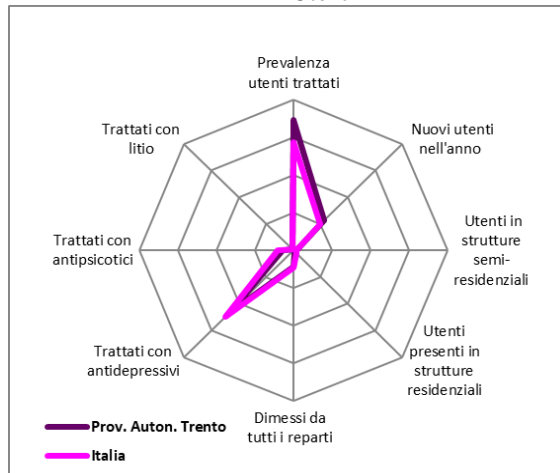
Prevalenza utenti trattati

Nuovi utenti nell'anno

Utenti in strutture semi-residenziali

Utenti presenti in strutture residenziali

Dimessi da tutti i reparti

Trattati con antidepressivi

Trattati con antipsicotici

Trattati con litio

Prov. Auton. Trento

Italia